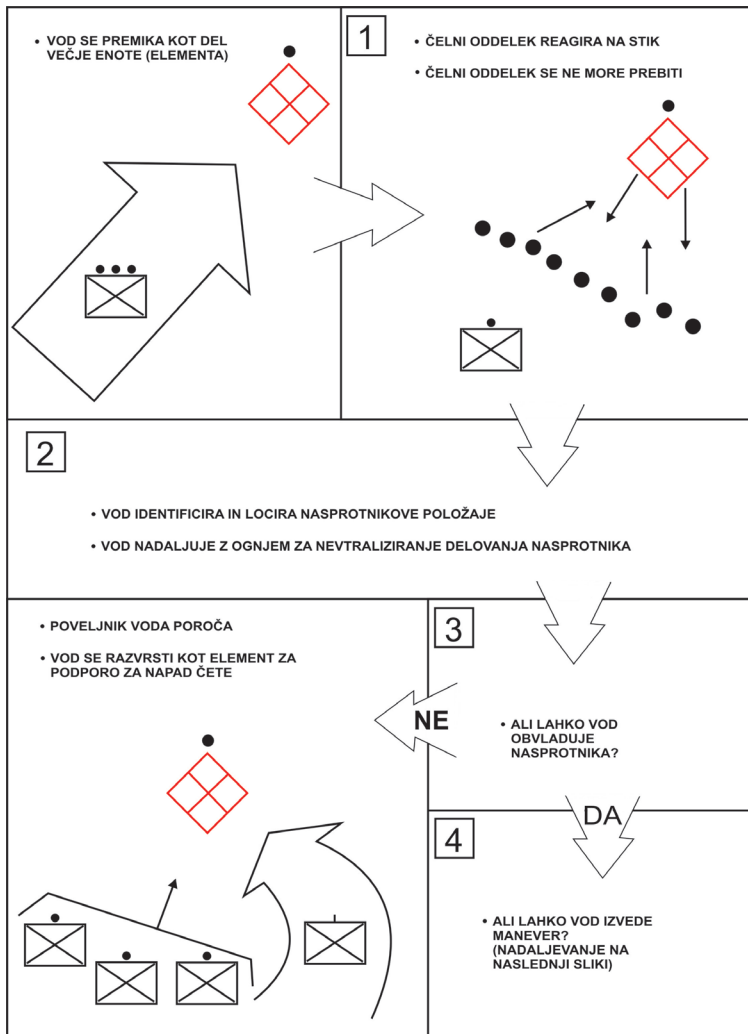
• VOD SE PREMIKA KOT DEL VEČJE ENOTE (ELEMENTA)

1

• ČELNI ODDELEK REAGIRA NA STIK

• ČELNI ODDELEK SE NE MORE PREBITI

2

• VOD IDENTIFICIRA IN LOCIRA NASPROTNIKOVE POLOŽAJE

• VOD NADALJUJE Z OGNJEM ZA NEVTRALIZIRANJE DELOVANJA NASPROTNIKA

• POVELJNIK VODA POROČA

• VOD SE RAZVRSTI KOT ELEMENT ZA PODPORO ZA NAPAD ČETE

3

NE

• ALI LAHKO VOD OBVLADUJE NASPROTNIKA?

DA

4

• ALI LAHKO VOD IZVEDE MANEVER? (NADALJEVANJE NA NASLEDNJI SLIKI)